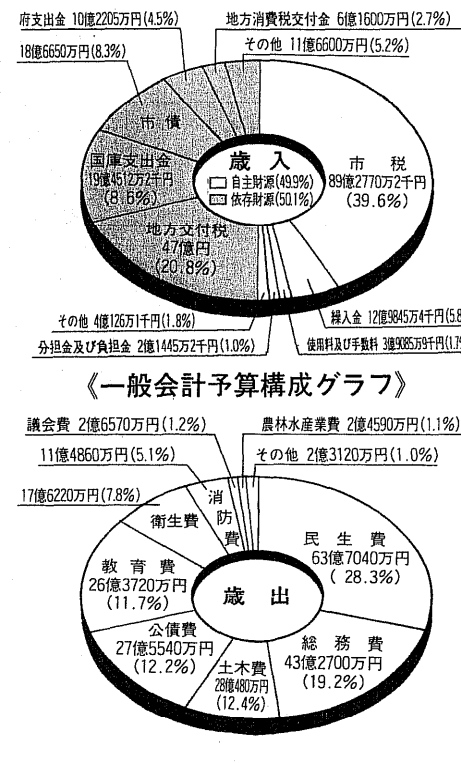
府支出金 10億2205万円(4.5%)

地方消費税交付金 6億1600万円(2.7%)

その他 11億6600万円(5.2%)

18億6650万円(8.3%)

市 債

国庫支出金 19億4512万2千円 (8.6%)

地方交付税 47億円 (20.8%)

歳 入

自主財源(49.9%)

依存財源(50.1%)

市 税 89億2770万2千円 (39.6%)

その他 4億126万1千円(1.8%)

分担金及び負担金 2億1445万2千円(1.0%)

繰入金 12億9845万4千円(5.8

使用料及び手数料 3億9085万9千円(1.7

《一般会計予算構成グラフ》

議会費 2億6570万円(1.2%)

農林水産業費 2億4590万円(1.1%)

11億4860万円(5.1%)

その他 2億3120万円(1.0%)

17億6220万円(7.8%)

消防費

衛生費

民 生 費 63億7040万円 ( 28.3%)

教 育 費 26億3720万円 (11.7%)

歳 出

公債費 27億5540万円 (12.2%)

土木費 28億480万円 (12.4%)

総 務 費 43億2700万円 (19.2%)